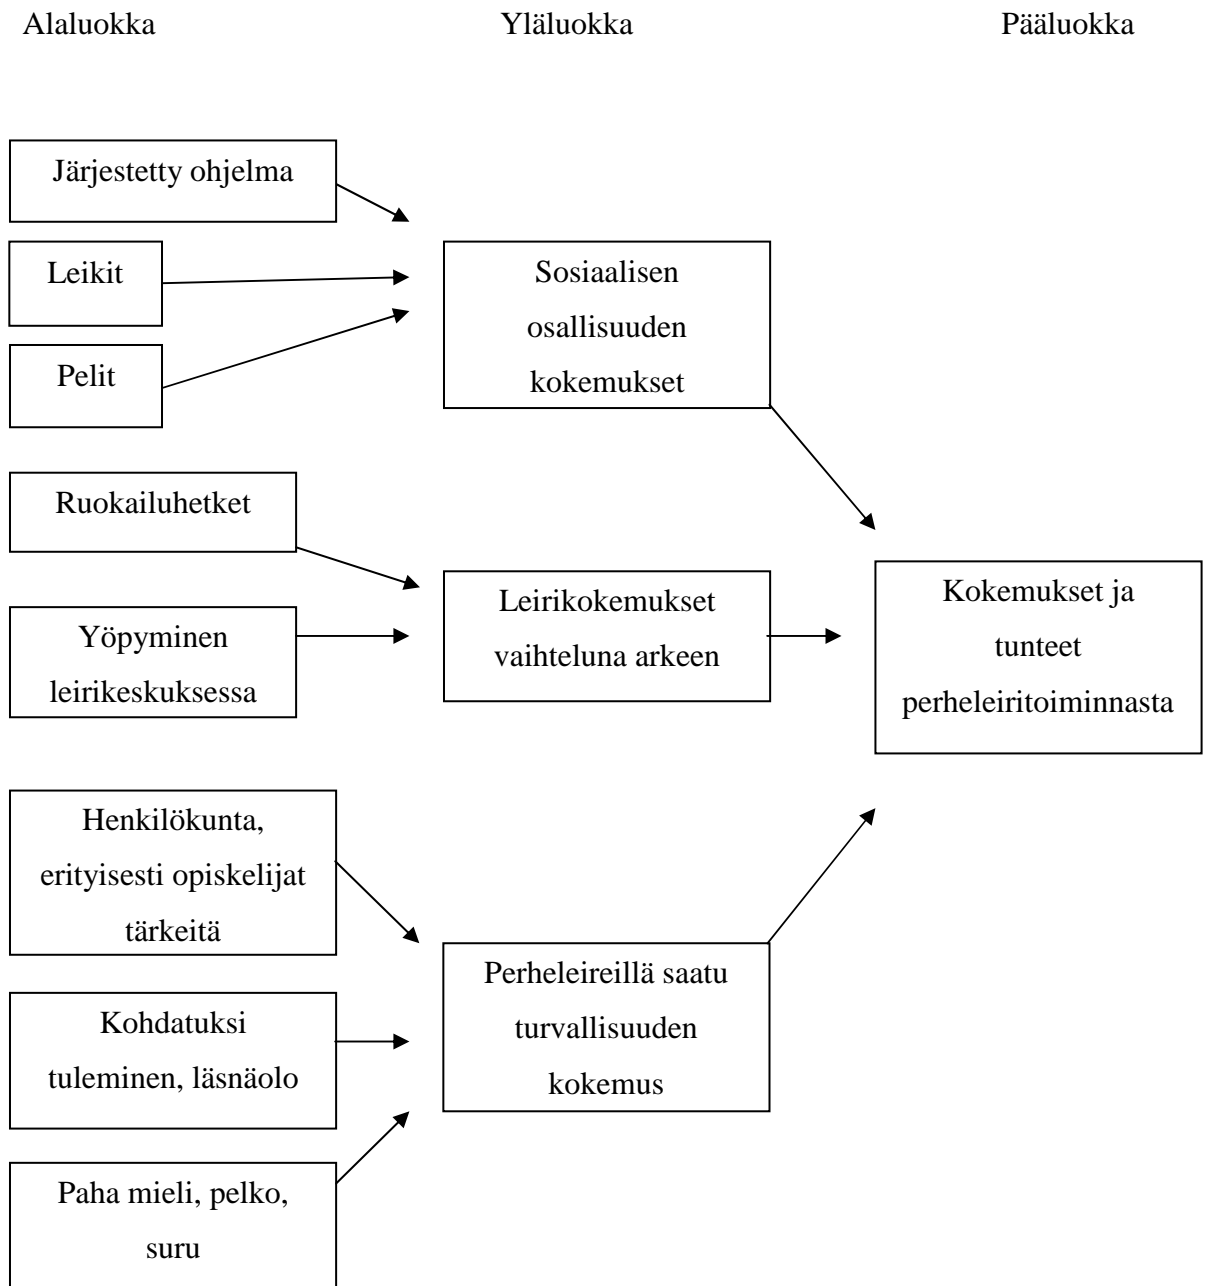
Alaluokka

Yläluokka

Pääluokka

Järjestetty ohjelma

Leikit

Pelit

Sosiaalisen osallisuuden kokemukset

Ruokailuhetket

Yöpyminen leirikeskuksessa

Leirikokemukset vaihteluna arkeen

Kokemukset ja tunteet perheleiritoiminnasta

Henkilökunta, erityisesti opiskelijat tärkeitä

Kohdatuksi tuleminen, läsnäolo

Paha mieli, pelko, suru

Perheleireillä saatu turvallisuuden kokemus